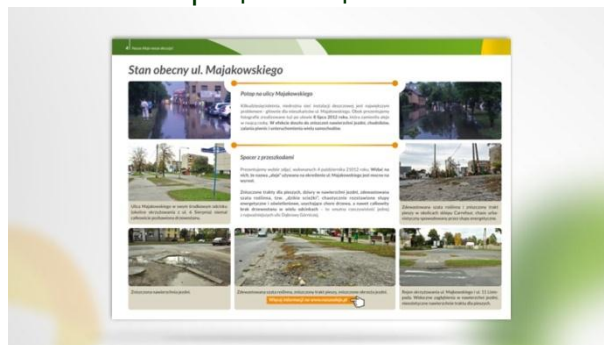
Stan obecny ul. Majakowskiego

Potop na ulicy Majakowskiego

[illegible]

Spacer z przeszkodami

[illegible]

Ulica Majakowskiego w swoim środkowym odcinku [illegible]

Zdewastowane szaty roślinne i zniszczone trakty pieszy w okolicach sklepu Carrefour, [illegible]

Zniszczona nawierzchnia jezdni

Zdewastowana szata roślinna, zniszczony trakt pieszy, zniszczone obrzeża jezdni

Więcej informacji na www.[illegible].pl

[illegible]